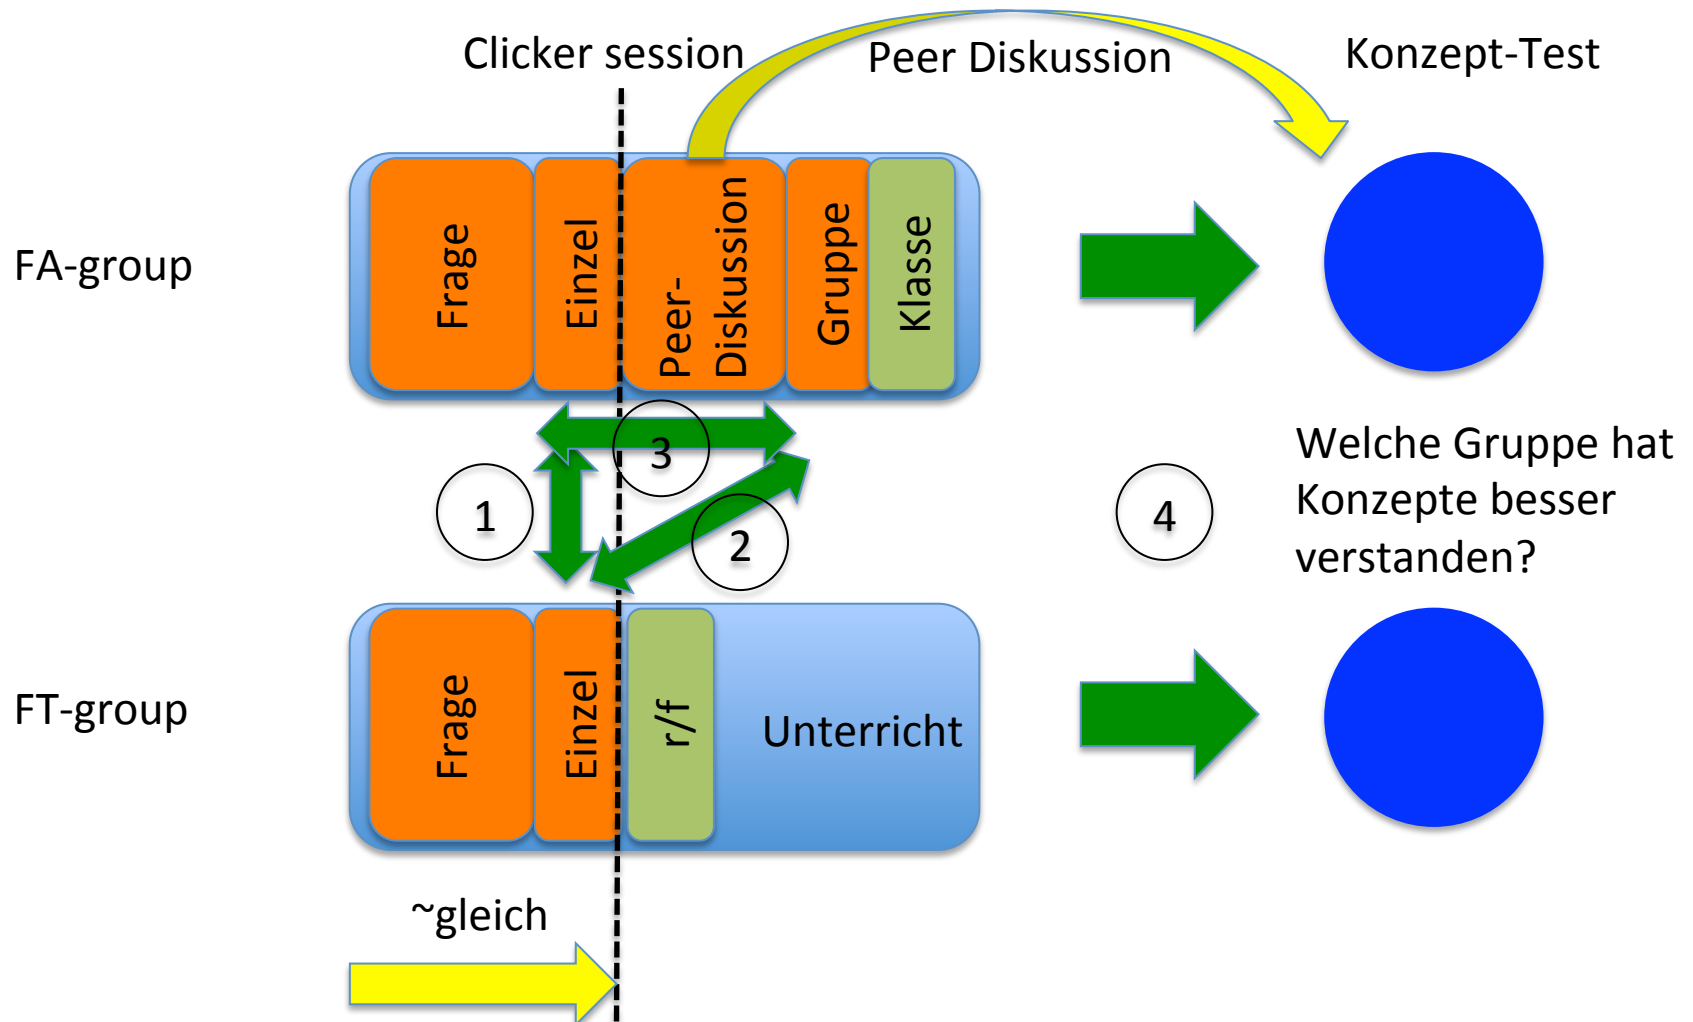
Clicker session

Peer Diskussion

Konzept-Test

FA-group

Frage

Einzel

Peer-Diskussion

Gruppe

Klasse

3

1

2

4

Welche Gruppe hat Konzepte besser verstanden?

FT-group

Frage

Einzel

r/f

Unterricht

~gleich